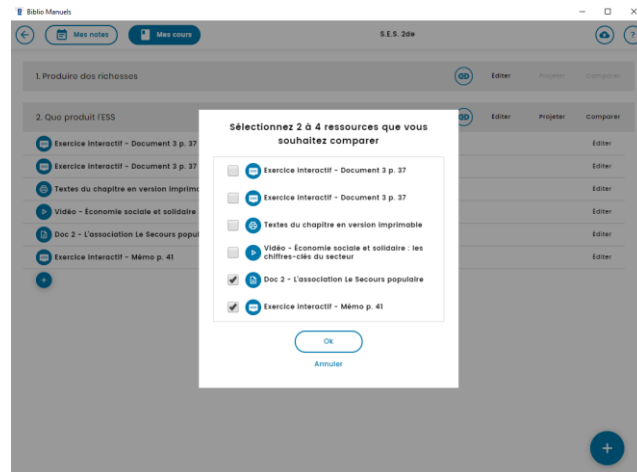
Biblio Manuels

Mes notes
Mes cours
S.E.S. 2de

1. Produire des richesses
GD Editer Projeter Comparer

2. Quo produit l'ESS
GD Editer Projeter Comparer

Exercice interactif - Document 3 p. 37
Editer
Exercice interactif - Document 3 p. 37
Editer
Textes du chapitre en version imprim
Editer
Vidéo - Économie sociale et solidaire
Editer
Doc 2 - L'association Le Secours popul
Editer
Exercice interactif - Mémo p. 41
Editer

Sélectionnez 2 à 4 ressources que vous souhaitez comparer

Exercice interactif - Document 3 p. 37
Exercice interactif - Document 3 p. 37
Textes du chapitre en version imprimable
Vidéo - Économie sociale et solidaire : les chiffres-clés du secteur
Doc 2 - L'association Le Secours populaire
Exercice interactif - Mémo p. 41

Ok
Annuler